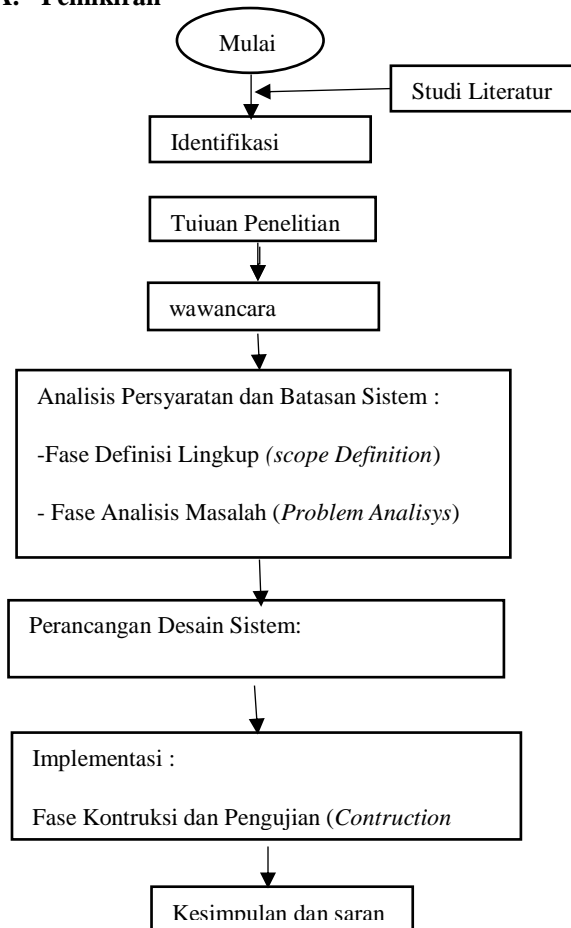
K. Pemikiran

Mulai

Studi Literatur

Identifikasi

Tujuan Penelitian

wawancara

Analisis Persyaratan dan Batasan Sistem :

-Fase Definisi Lingkup (*scope Definition*)

- Fase Analisis Masalah (*Problem Analisys*)

Perancangan Desain Sistem:

Implementasi :

Fase Kontruksi dan Pengujian (*Contruction*

Kesimpulan dan saran